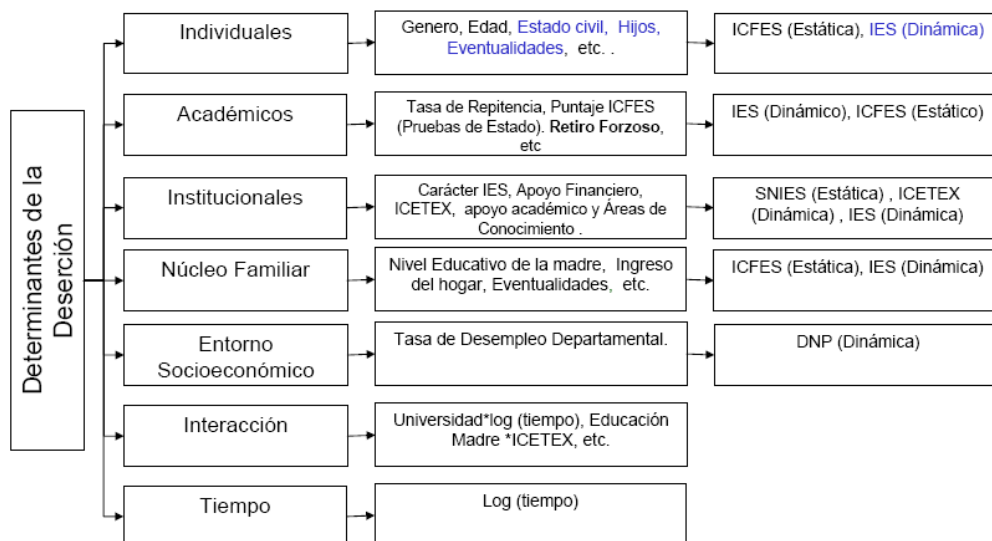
Determinantes de la Deserción

Individuales

Genero, Edad, Estado civil, Hijos, Eventualidades, etc. .

ICFES (Estática), IES (Dinámica)

Académicos

Tasa de Repitencia, Puntaje ICFES (Pruebas de Estado). Retiro Forzoso, etc

IES (Dinámico), ICFES (Estático)

Institucionales

Carácter IES, Apoyo Financiero, ICETEX, apoyo académico y Áreas de Conocimiento .

SNIES (Estática) , ICETEX (Dinámica) , IES (Dinámica)

Núcleo Familiar

Nivel Educativo de la madre, Ingreso del hogar, Eventualidades, etc.

ICFES (Estática), IES (Dinámica)

Entorno Socioeconómico

Tasa de Desempleo Departamental.

DNP (Dinámica)

Interacción

Universidad*log (tiempo), Educación Madre *ICETEX, etc.

Tiempo

Log (tiempo)